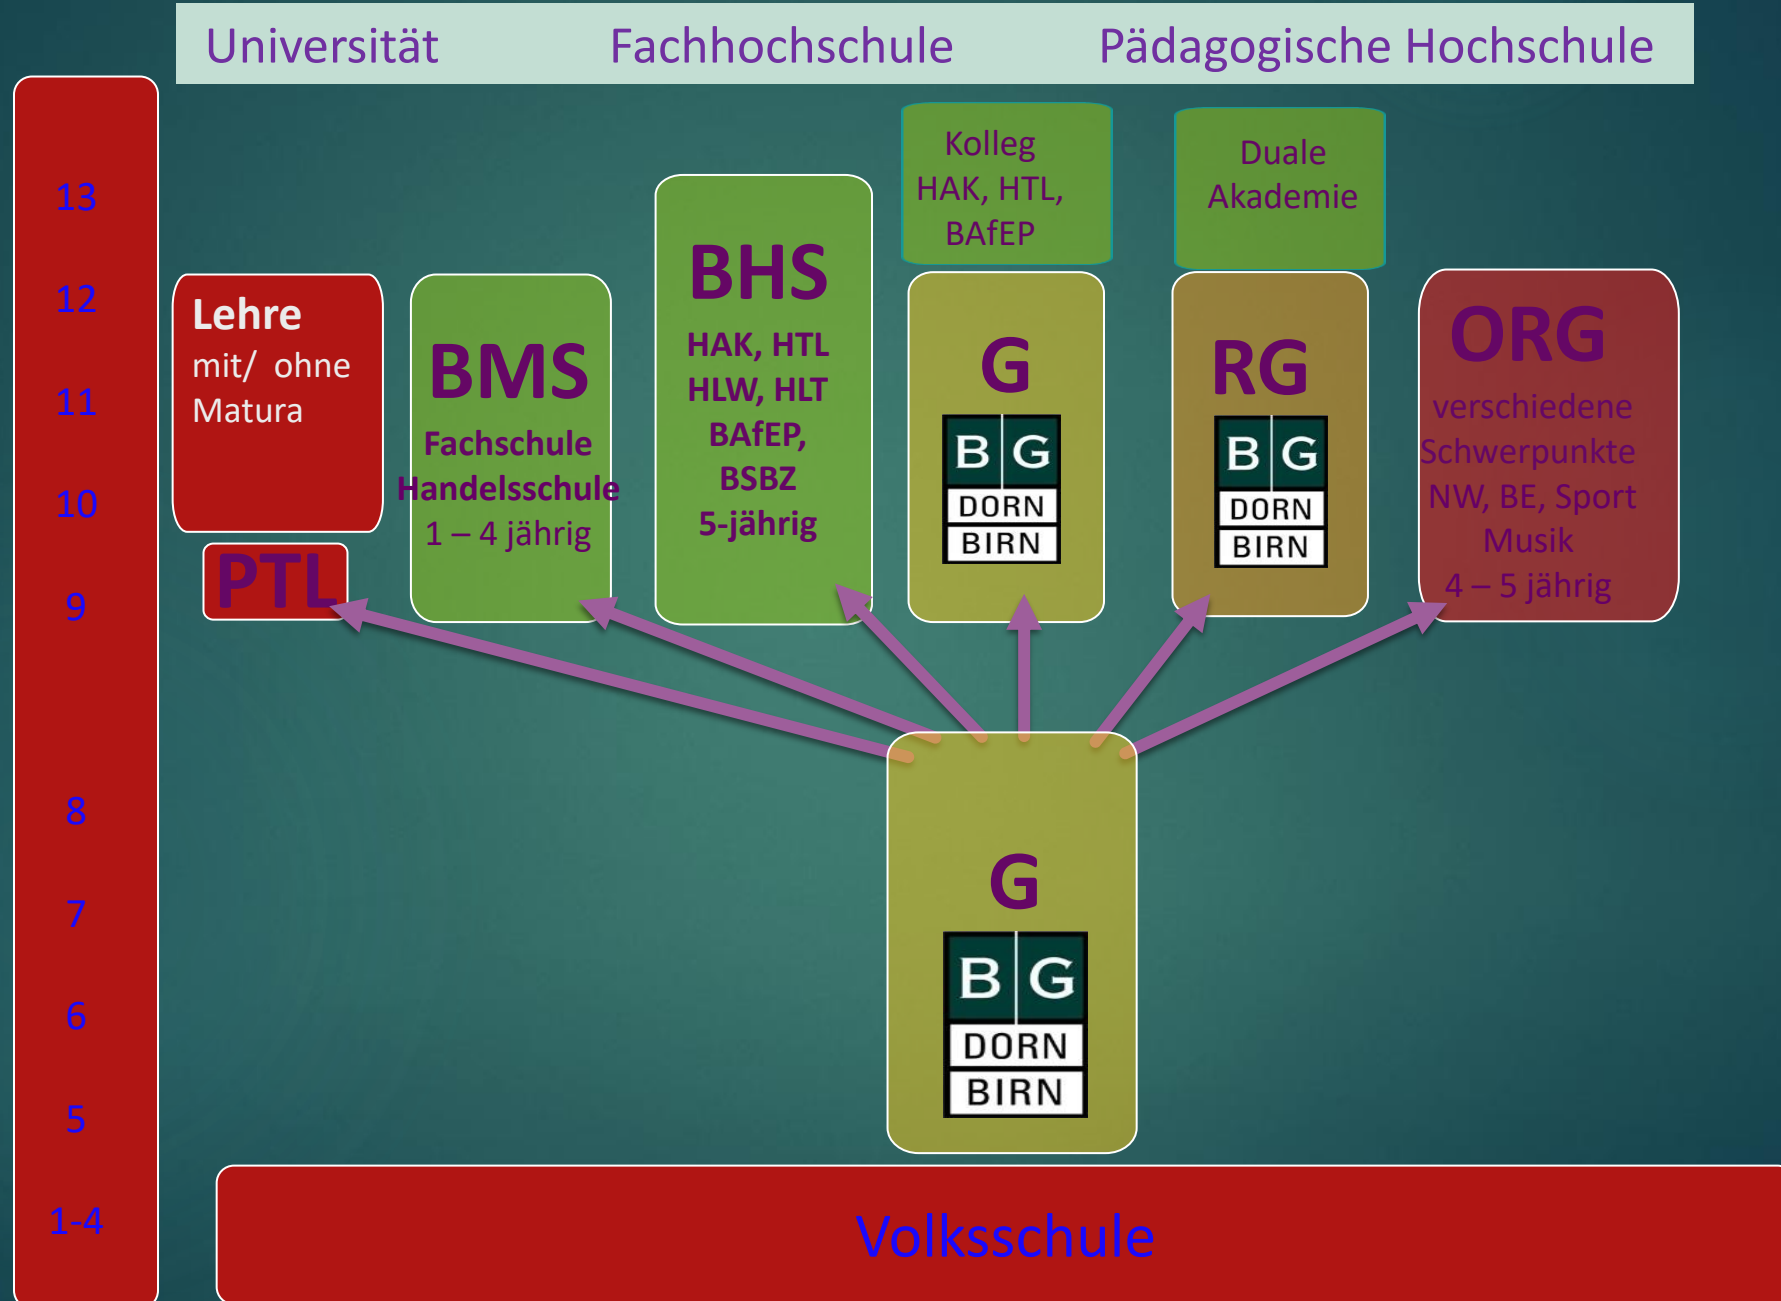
Universität Fachhochschule Pädagogische Hochschule

13
12
11
10
9
8
7
6
5
1-4

Kolleg HAK, HTL, BAfEP

Duale Akademie

Lehre mit/ ohne Matura

PTL

BMS
Fachschule
Handelsschule
1 – 4 jährig

BHS
HAK, HTL
HLW, HLT
BAfEP,
BSBZ
5-jährig

G
B G
DORN
BIRN

RG
B G
DORN
BIRN

ORG
verschiedene Schwerpunkte
NW, BE, Sport
Musik
4 – 5 jährig

G
B G
DORN
BIRN

Volksschule